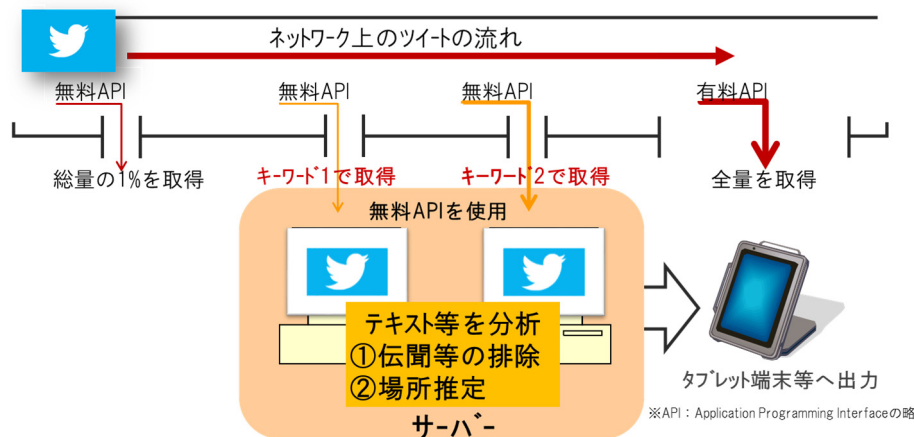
ネットワーク上のツイートの流れ

無料API

無料API

無料API

有料API

総量の1%を取得

キーワード1で取得

キーワード2で取得

全量を取得

無料APIを使用

テキスト等を分析
①伝聞等の排除
②場所推定

サーバー

タブレット端末等へ出力

※API：Application Programming Interfaceの略